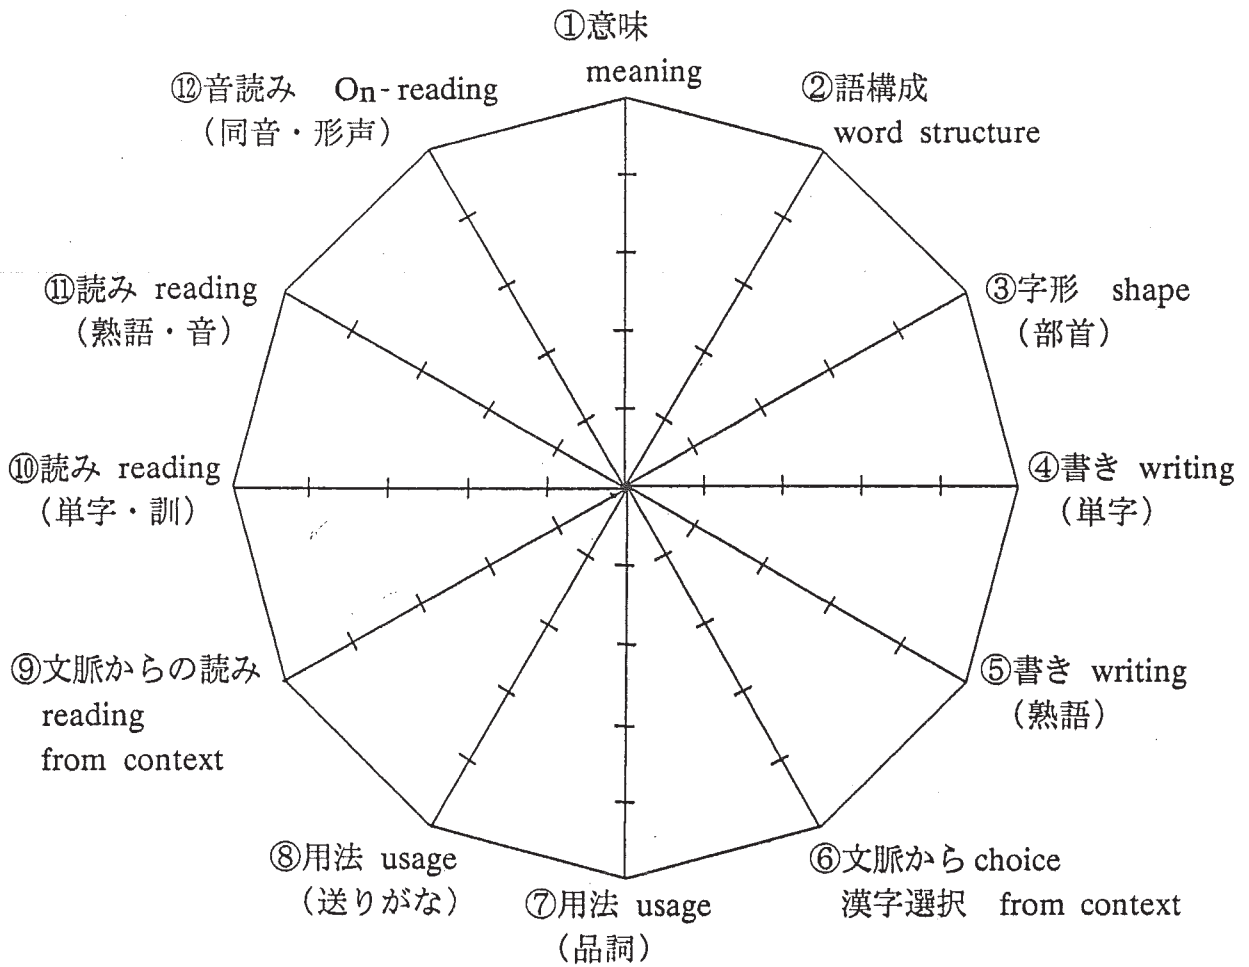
①意味
meaning

②語構成
word structure

③字形 shape
(部首)

④書き writing
(単字)

⑤書き writing
(熟語)

⑥文脈から choice
漢字選択 from context

⑦用法 usage
(品詞)

⑧用法 usage
(送りがな)

⑨文脈からの読み
reading
from context

⑩読み reading
(単字・訓)

⑪読み reading
(熟語・音)

⑫音読み On-reading
(同音・形声)